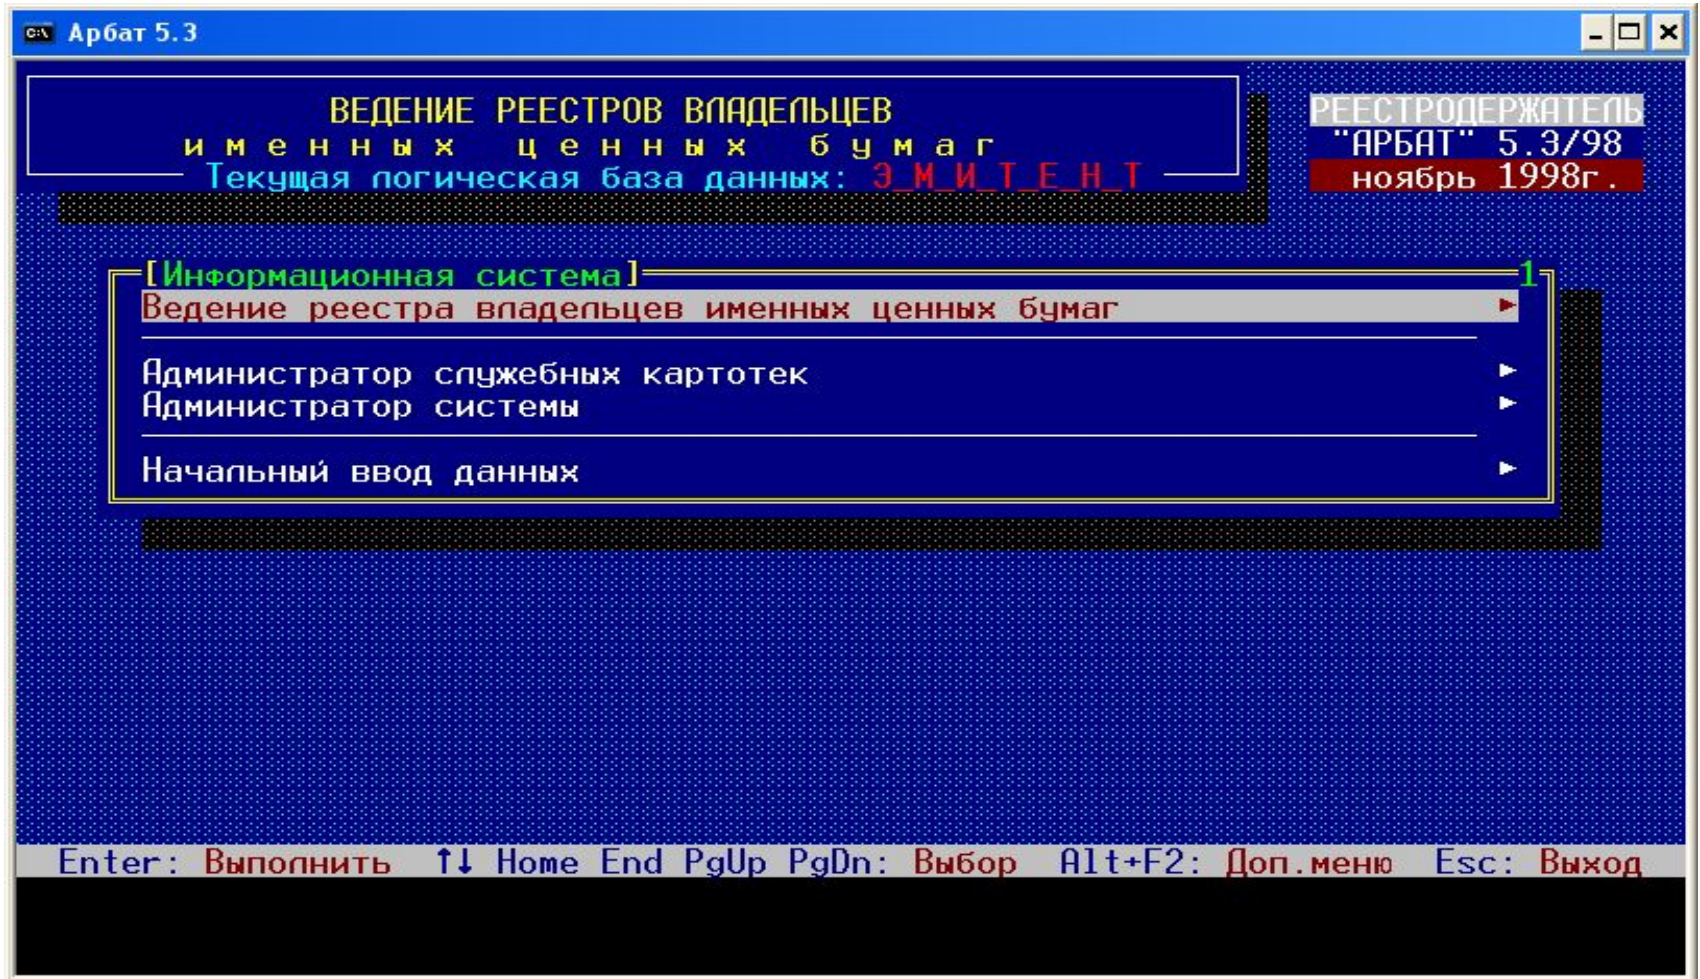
Арбат 5.3

ВЕДЕНИЕ РЕЕСТРОВ ВЛАДЕЛЬЦЕВ
и м е н н ы х   ц е н н ы х   б у м а г
Текущая логическая база данных: Э_М_И_Т_Е_Н_Т

РЕЕСТРОДЕРЖАТЕЛЬ
"АРБАТ" 5.3/98
ноябрь 1998г.

[Информационная система] 1
Ведение реестра владельцев именных ценных бумаг ►

Администратор служебных картотек ►
Администратор системы ►

Начальный ввод данных ►

Enter: Выполнить ↑↓ Home End PgUp PgDn: Выбор Alt+F2: Доп.меню Esc: Выход